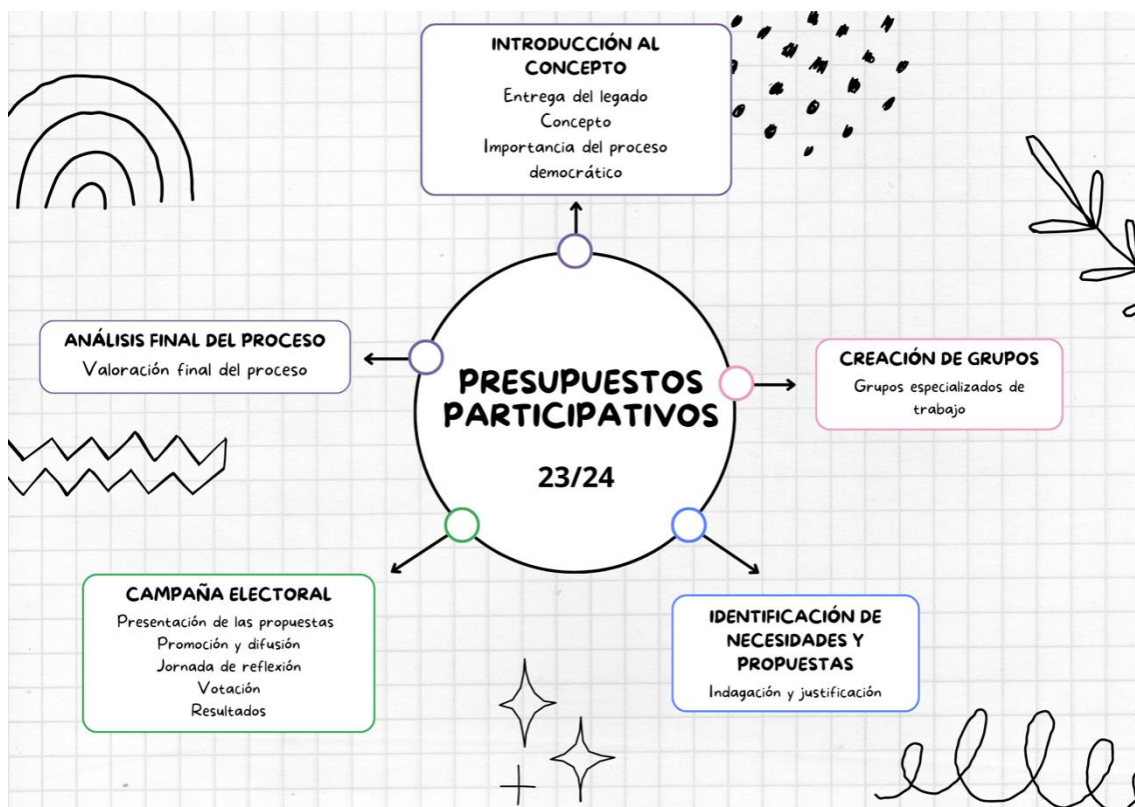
PRESUPUESTOS PARTICIPATIVOS

23/24

INTRODUCCIÓN AL CONCEPTO

Entrega del legado
Concepto
Importancia del proceso democrático

CREACIÓN DE GRUPOS

Grupos especializados de trabajo

IDENTIFICACIÓN DE NECESIDADES Y PROPUESTAS

Indagación y justificación

CAMPAÑA ELECTORAL

Presentación de las propuestas
Promoción y difusión
Jornada de reflexión
Votación
Resultados

ANÁLISIS FINAL DEL PROCESO

Valoración final del proceso